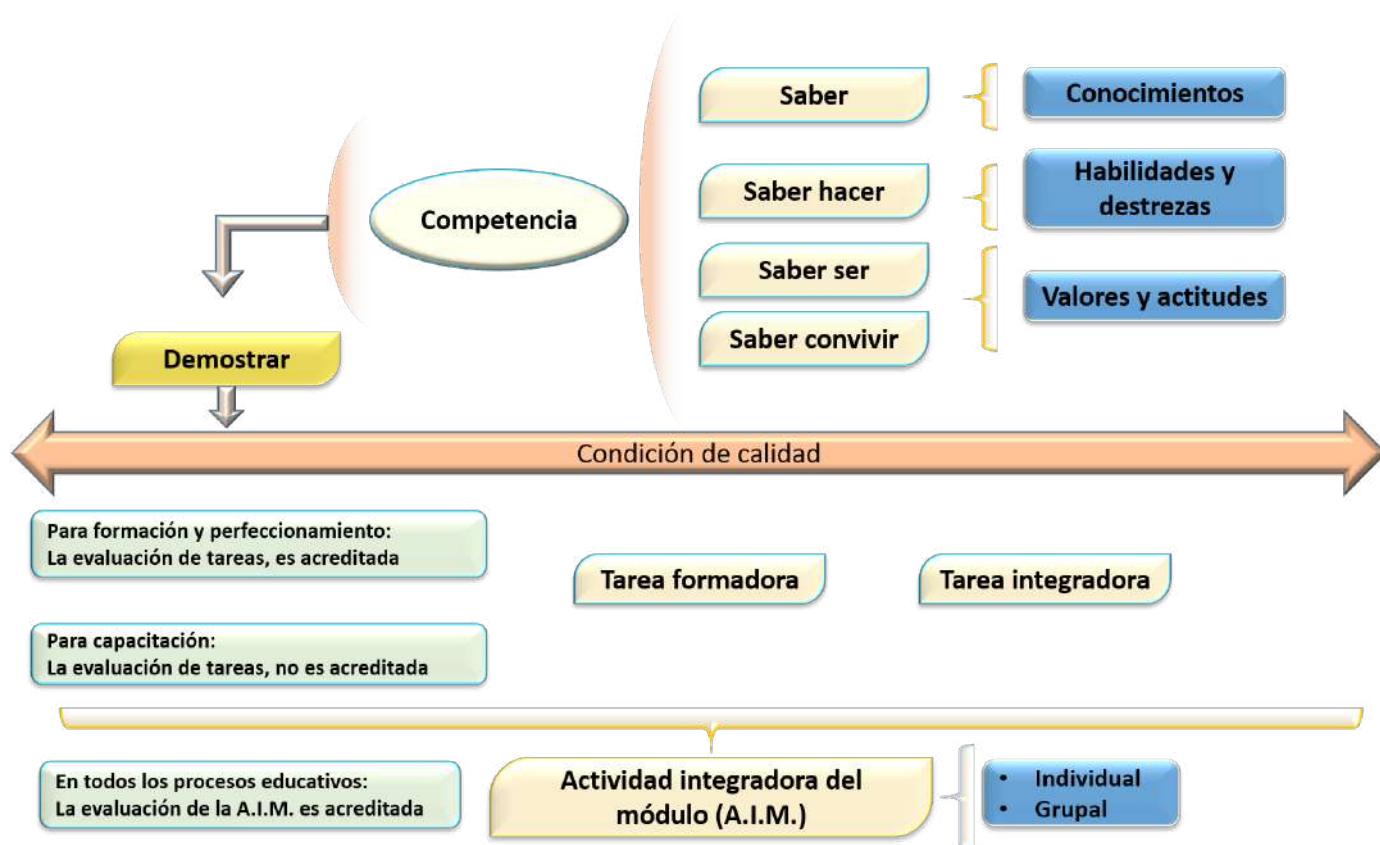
Competencia

Saber

Conocimientos

Saber hacer

Habilidades y destrezas

Saber ser

Saber convivir

Valores y actitudes

Demostrar

Condición de calidad

Para formación y perfeccionamiento:
La evaluación de tareas, es acreditada

Tarea formadora

Tarea integradora

Para capacitación:
La evaluación de tareas, no es acreditada

En todos los procesos educativos:
La evaluación de la A.I.M. es acreditada

Actividad integradora del módulo (A.I.M.)

• Individual
• Grupal